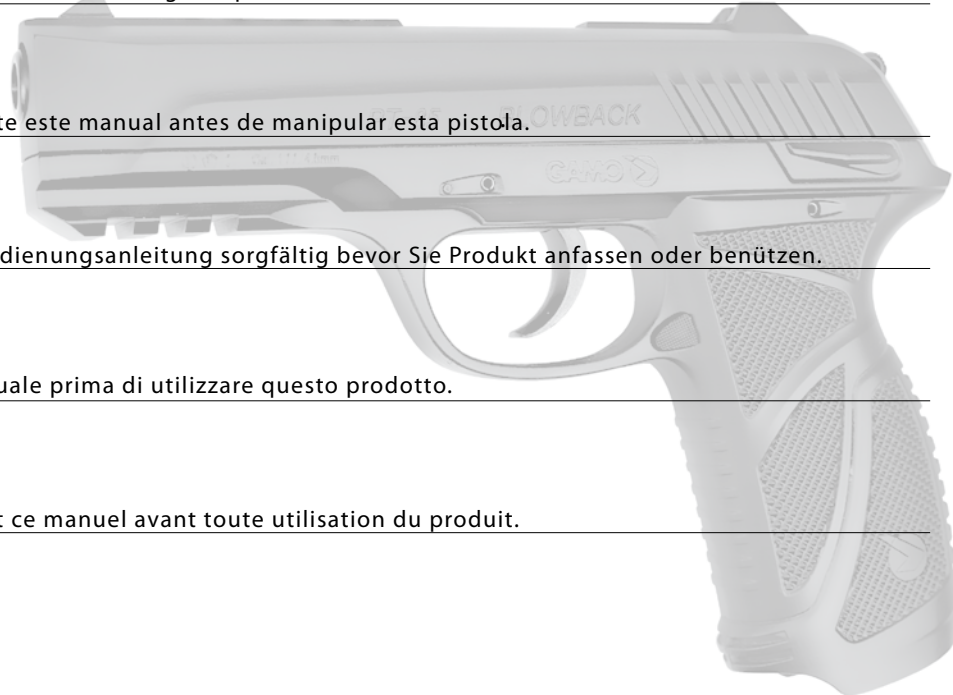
te este manual antes de manipular esta pistola.

dienungsanleitung sorgfältig bevor Sie Produkt anfassen oder benützen.

uale prima di utilizzare questo prodotto.

t ce manuel avant toute utilisation du produit.

BLOWBACK

GAMO